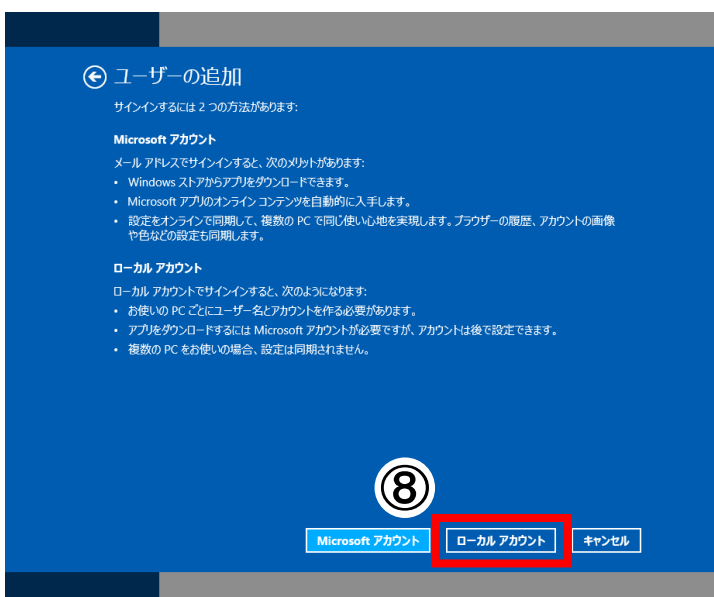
ユーザーの追加

サインインするには 2 つの方法があります:

Microsoft アカウント

メール アドレスでサインインすると、次のメリットがあります:
• Windows ストアからアプリをダウンロードできます。
• Microsoft アプリのオンライン コンテンツを自動的に入手します。
• 設定をオンラインで同期して、複数の PC で同じ使い心地を実現します。ブラウザーの履歴、アカウントの画像や色などの設定も同期します。

ローカル アカウント

ローカル アカウントでサインインすると、次のようになります:
• お使いの PC ごとにユーザー名とアカウントを作る必要があります。
• アプリをダウンロードするには Microsoft アカウントが必要ですが、アカウントは後で設定できます。
• 複数の PC をお使いの場合、設定は同期されません。

⑧

Microsoft アカウント
ローカル アカウント
キャンセル